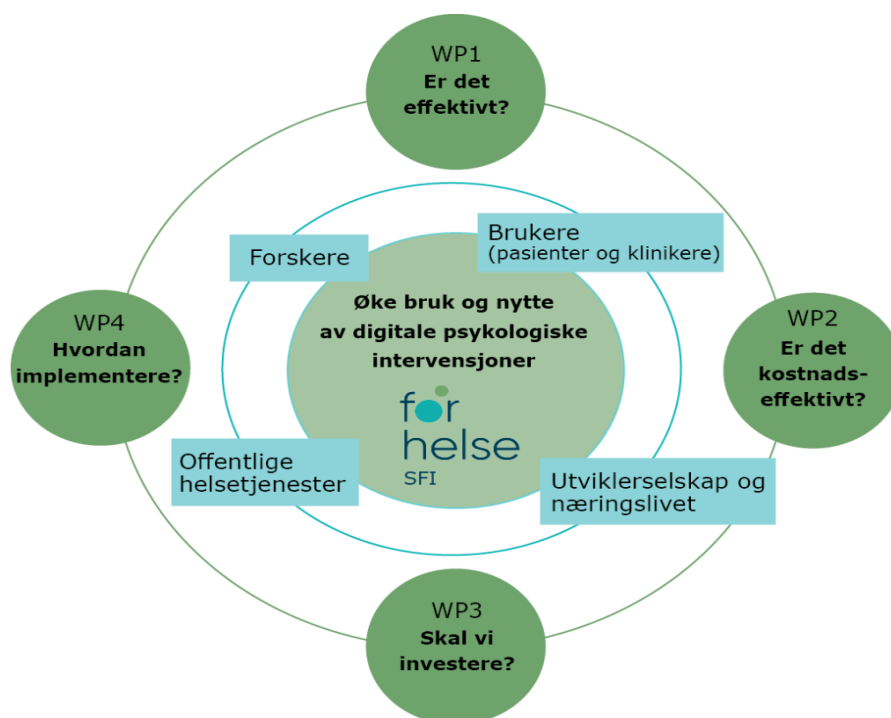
WP1
Er det effektivt?

Forskere

Brukere
(pasienter og klinikere)

WP4
Hvordan implementere?

Øke bruk og nytte av digitale psykologiske intervensjoner

WP2
Er det kostnads-effektivt?

for helse
SFI

Offentlige helsetjenester

Utviklerselskap og næringslivet

WP3
Skal vi investere?